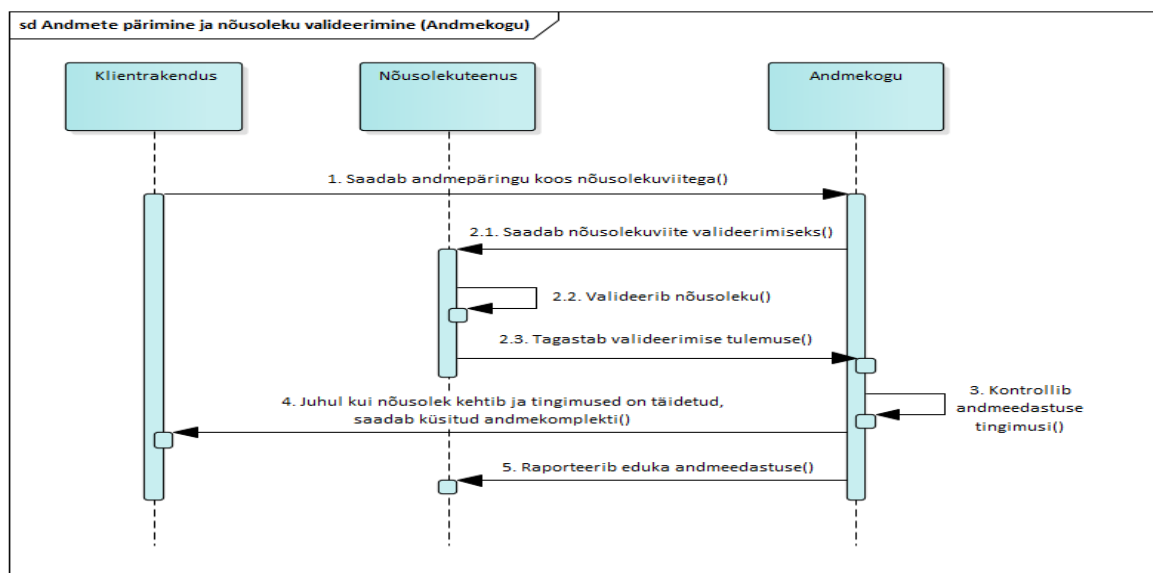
sd Andmete pärimine ja nõusoleku valideerimine (Andmekogu)

Klientrakendus

Nõusolekuteenus

Andmekogu

1. Saadab andmepäringu koos nõusolekuviitega()

2.1. Saadab nõusolekuviite valideerimiseks()

2.2. Valideerib nõusoleku()

2.3. Tagastab valideerimise tulemuse()

3. Kontrollib andmeedastuse tingimusi()

4. Juhul kui nõusolek kehtib ja tingimused on täidetud, saadab küsitud andmekomplekti()

5. Raporteerib eduka andmeedastuse()